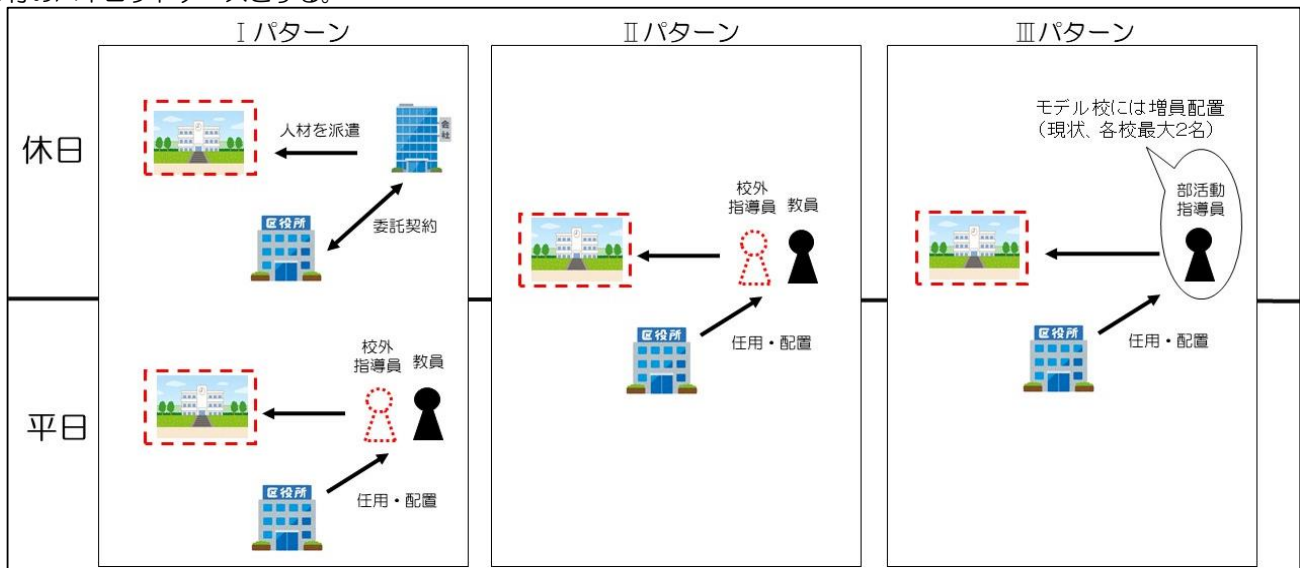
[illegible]

Ⅰパターン

休日

人材を派遣

会社

区役所

委託契約

平日

校外指導員

教員

区役所

任用・配置

Ⅱパターン

校外指導員

教員

区役所

任用・配置

Ⅲパターン

モデル校には増員配置（現状、各校最大2名）

部活動指導員

区役所

任用・配置